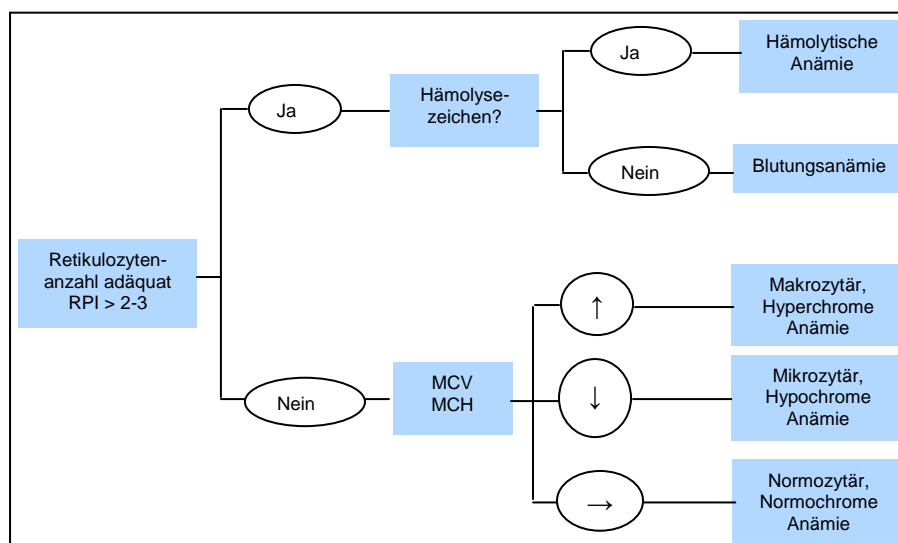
Retikulozytenanzahl adäquat RPI > 2-3

Ja

Hämolysezeichen?

Ja

Hämolytische Anämie

Nein

Blutungsanämie

Nein

MCV MCH

$\uparrow$

Makrozytär, Hyperchrome Anämie

$\downarrow$

Mikrozytär, Hypochrome Anämie

$\rightarrow$

Normozytär, Normochrome Anämie